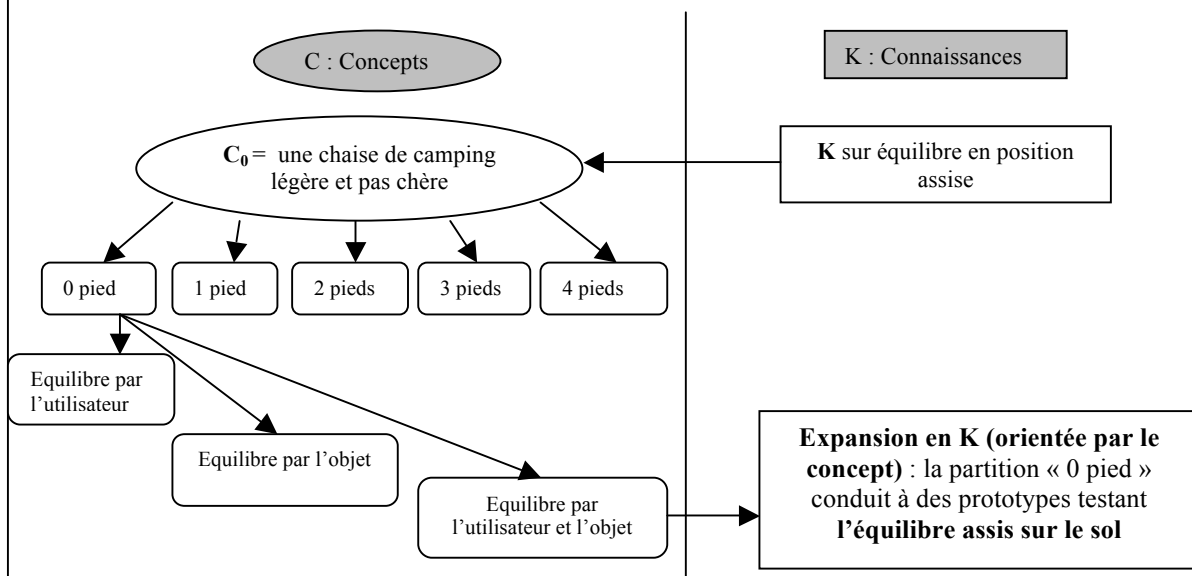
C : Concepts

K : Connaissances

$C_0$ = une chaise de camping légère et pas chère

**K** sur équilibre en position assise

0 pied

1 pied

2 pieds

3 pieds

4 pieds

Equilibre par l'utilisateur

Equilibre par l'objet

Equilibre par l'utilisateur et l'objet

**Expansion en K (orientée par le concept)** : la partition « 0 pied » conduit à des prototypes testant **l'équilibre assis sur le sol**